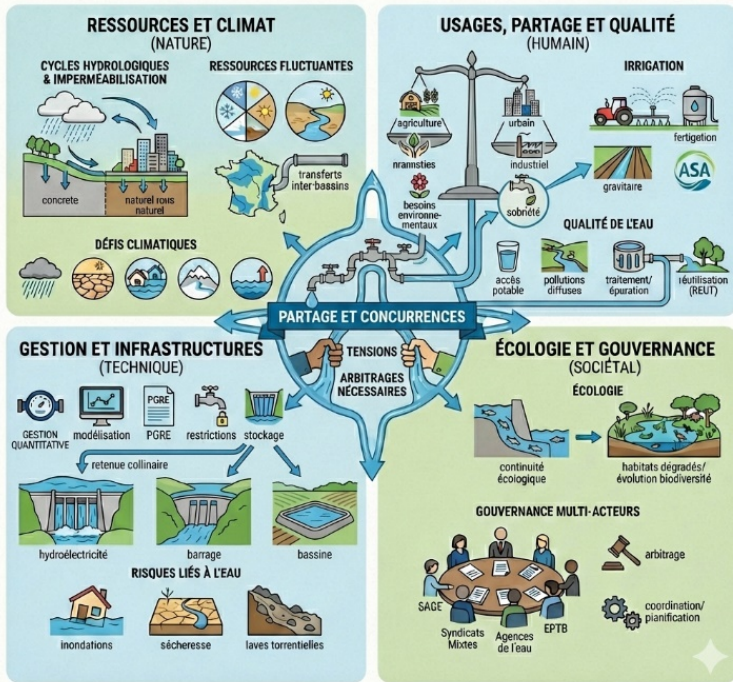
RESSOURCES ET CLIMAT
(NATURE)

CYCLES HYDROLOGIQUES & IMPERMÉABILISATION

concrete
naturel rols naturel

RESSOURCES FLUCTUANTES

transferts inter-bassins

DÉFIS CLIMATIQUES

USAGES, PARTAGE ET QUALITÉ
(HUMAIN)

agriculture
urbain
nramstles
industriel
besoins environne-mentaux
sobriété

IRRIGATION

fertigetion
gravitaire
ASA

QUALITÉ DE L'EAU

accès potable
pollutions diffuses
traitement/ épuration
réutilisation (REUT)

PARTAGE ET CONCURRENCES

TENSIONS
ARBITRAGES NÉCESSAIRES

GESTION ET INFRASTRUCTURES
(TECHNIQUE)

GESTION QUANTITATIVE
modélisation
PGRE
PGRE
restrictions
stockage

retenue collinaire

hydroélectricité
barrage
bassine

RISQUES LIÉS À L'EAU

inondations
sécheresse
laves torrentielles

ÉCOLOGIE ET GOUVERNANCE
(SOCIÉTAL)

ÉCOLOGIE

continuité écologique
habitats dégradés/ évolution biodiversité

GOUVERNANCE MULTI-ACTEURS

arbitrage
SAGE
Syndicats Mixtes
Agences de l'eau
EPTB
coordination/ planification